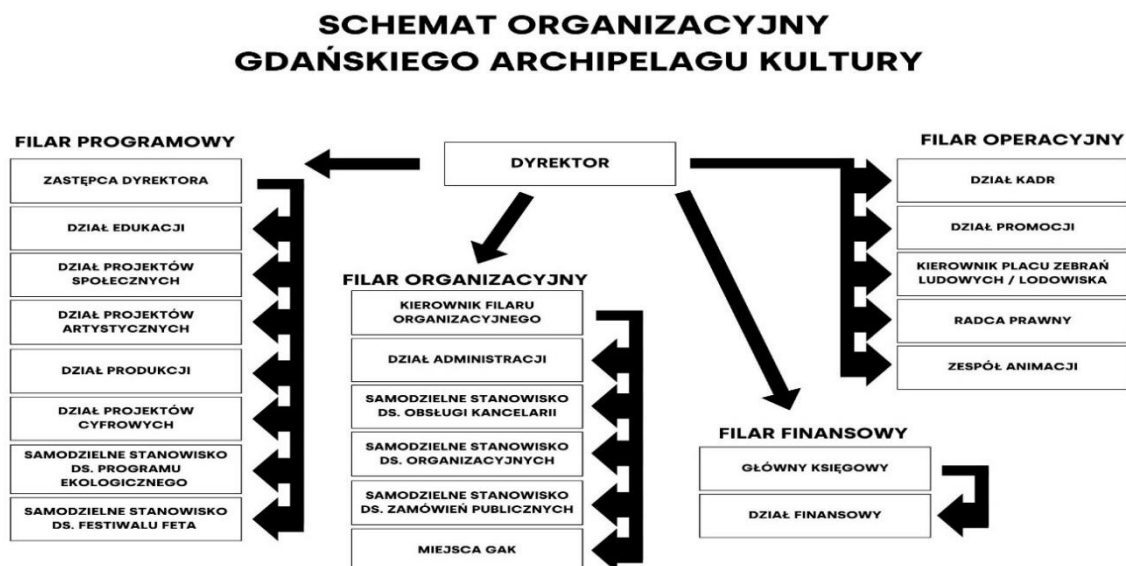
SCHEMAT ORGANIZACYJNY
GDAŃSKIEGO ARCHIPELAGU KULTURY

DYREKTOR

FILAR PROGRAMOWY

ZASTĘPCA DYREKTORA

DZIAŁ EDUKACJI

DZIAŁ PROJEKTÓW SPOŁECZNYCH

DZIAŁ PROJEKTÓW ARTYSTYCZNYCH

DZIAŁ PRODUKCJI

DZIAŁ PROJEKTÓW CYFROWYCH

SAMODZIELNE STANOWISKO DS. PROGRAMU EKOLOGICZNEGO

SAMODZIELNE STANOWISKO DS. FESTIWALU FETA

FILAR ORGANIZACYJNY

KIEROWNIK FILARU ORGANIZACYJNEGO

DZIAŁ ADMINISTRACJI

SAMODZIELNE STANOWISKO DS. OBSŁUGI KANCELARII

SAMODZIELNE STANOWISKO DS. ORGANIZACYJNYCH

SAMODZIELNE STANOWISKO DS. ZAMÓWIEŃ PUBLICZNYCH

MIEJSCA GAK

FILAR OPERACYJNY

DZIAŁ KADR

DZIAŁ PROMOCJI

KIEROWNIK PLACU ZEBRAŃ LUDOWYCH / LODOWISKA

RADCA PRAWNY

ZESPÓŁ ANIMACJI

FILAR FINANSOWY

GŁÓWNY KSIĘGOWY

DZIAŁ FINANSOWY